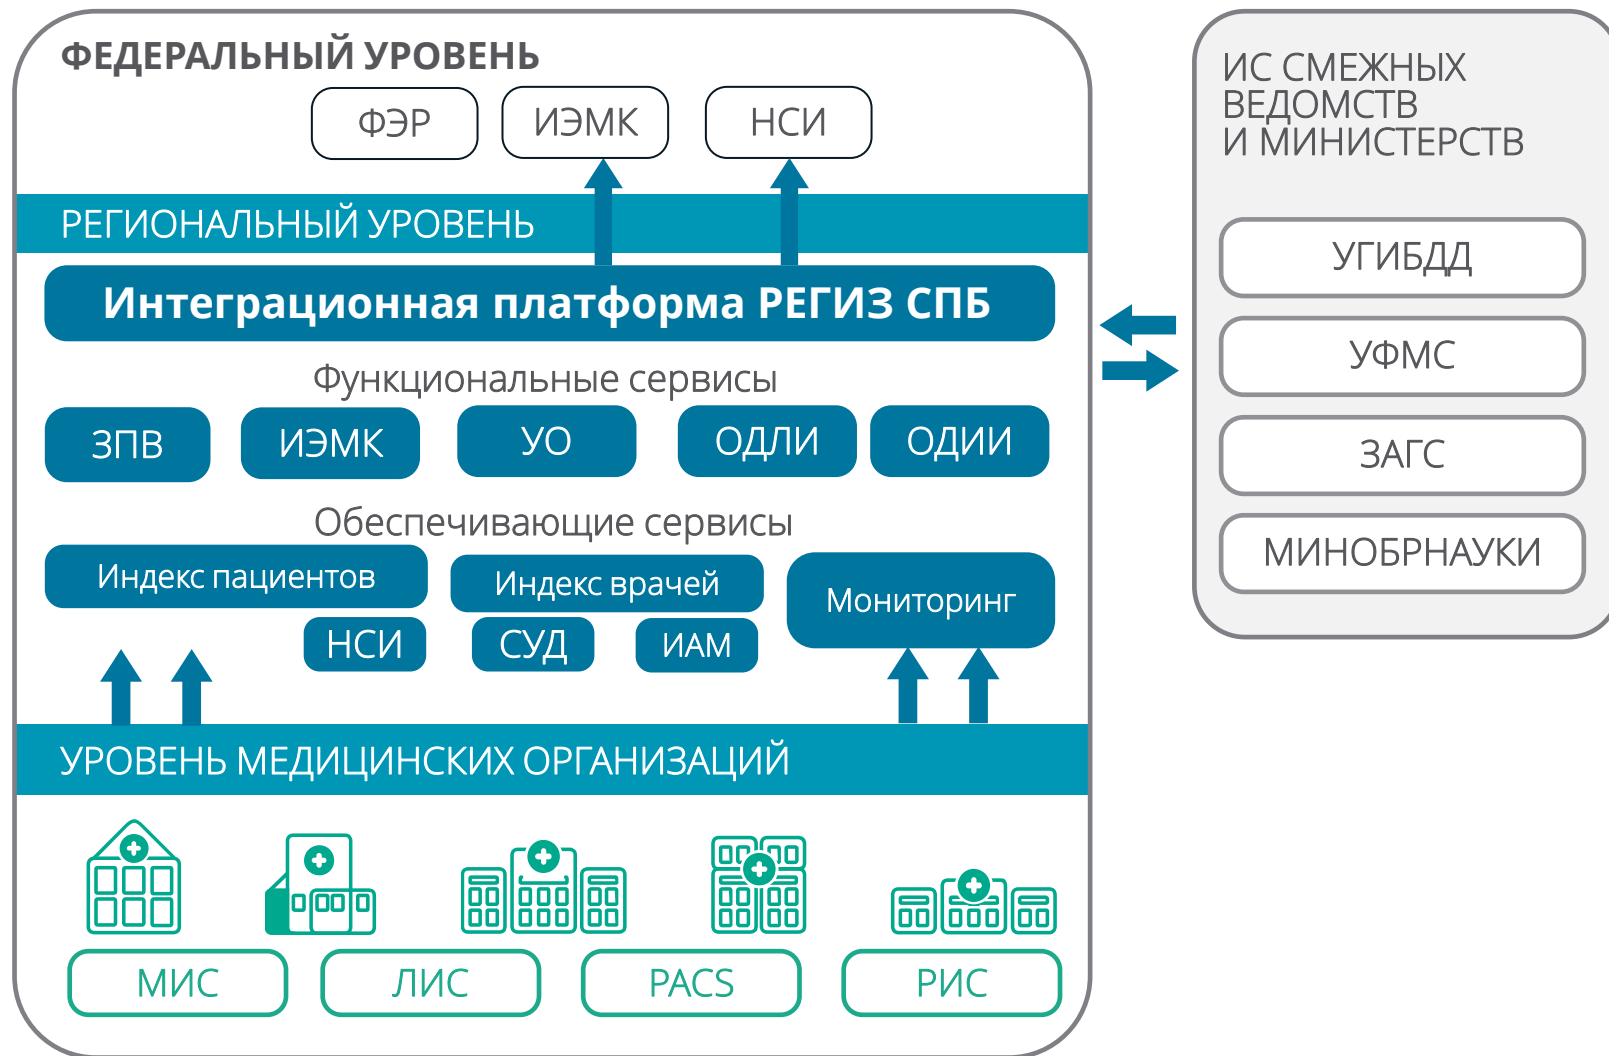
ФЕДЕРАЛЬНЫЙ УРОВЕНЬ

ФЭР

ИЭМК

НСИ

РЕГИОНАЛЬНЫЙ УРОВЕНЬ

Интеграционная платформа РЕГИЗ СПБ

Функциональные сервисы

ЗПВ

ИЭМК

УО

ОДЛИ

ОДИИ

Обеспечивающие сервисы

Индекс пациентов

Индекс врачей

Мониторинг

НСИ

СУД

ИАМ

УРОВЕНЬ МЕДИЦИНСКИХ ОРГАНИЗАЦИЙ

МИС

ЛИС

PACS

РИС

ИС СМЕЖНЫХ ВЕДОМСТВ И МИНИСТЕРСТВ

УГИБДД

УФМС

ЗАГС

МИНОБРНАУКИ